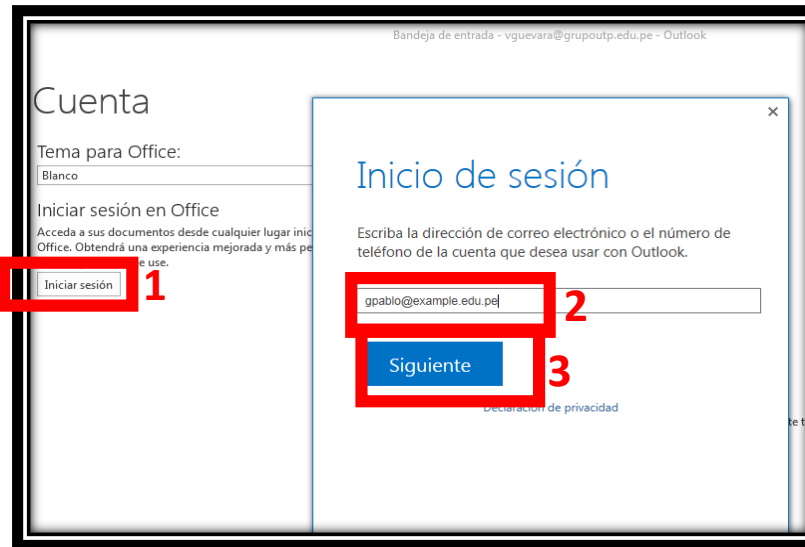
Bandeja de entrada - vguevara@grupoutp.edu.pe - Outlook

Cuenta

Tema para Office:

Blanco

Iniciar sesión en Office

Acceda a sus documentos desde cualquier lugar inic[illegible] Office. Obtendrá una experiencia mejorada y más pe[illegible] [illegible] use.

Iniciar sesión

1

×

Inicio de sesión

Escriba la dirección de correo electrónico o el número de teléfono de la cuenta que desea usar con Outlook.

gpablo@example.edu.pe

2

Siguiente

3

Declaración de privacidad